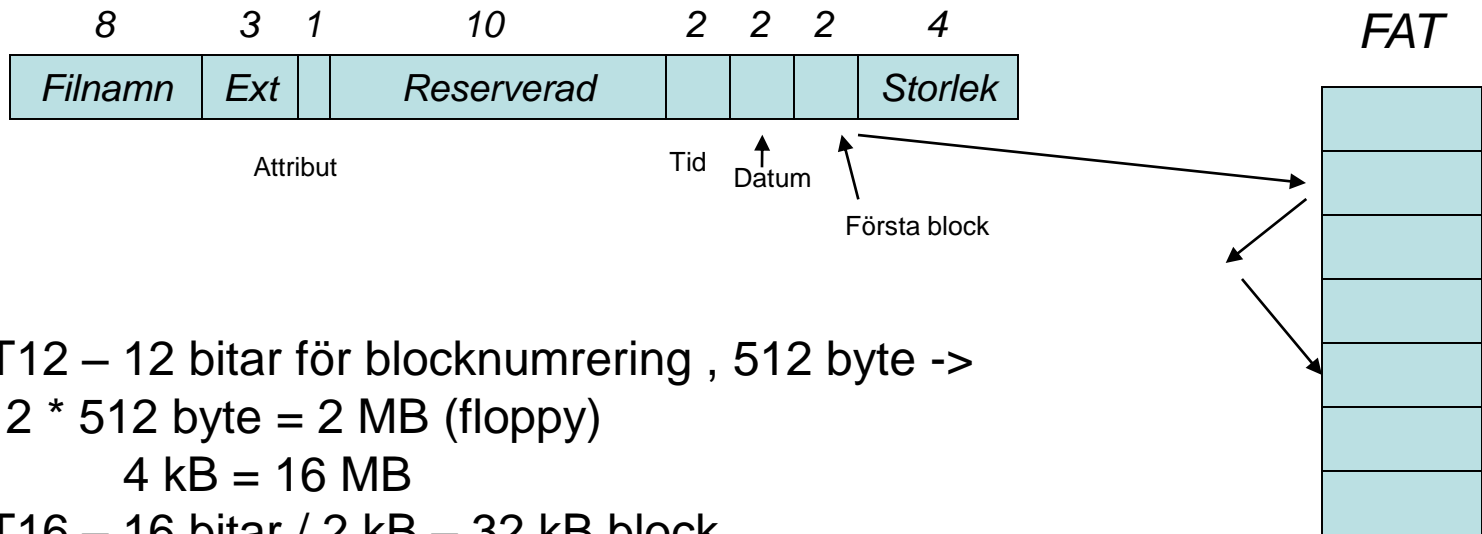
8 3 1 10 2 2 2 4

| Filnamn | Ext | | Reserverad | | | | Storlek |
|---|---|---|---|---|---|---|---|

FAT

Attribut

Tid Datum

Första block

T12 – 12 bitar för blocknumrering , 512 byte ->
2 * 512 byte = 2 MB (floppy)
4 kB = 16 MB
T16 – 16 bitar / 2 kB – 32 kB block